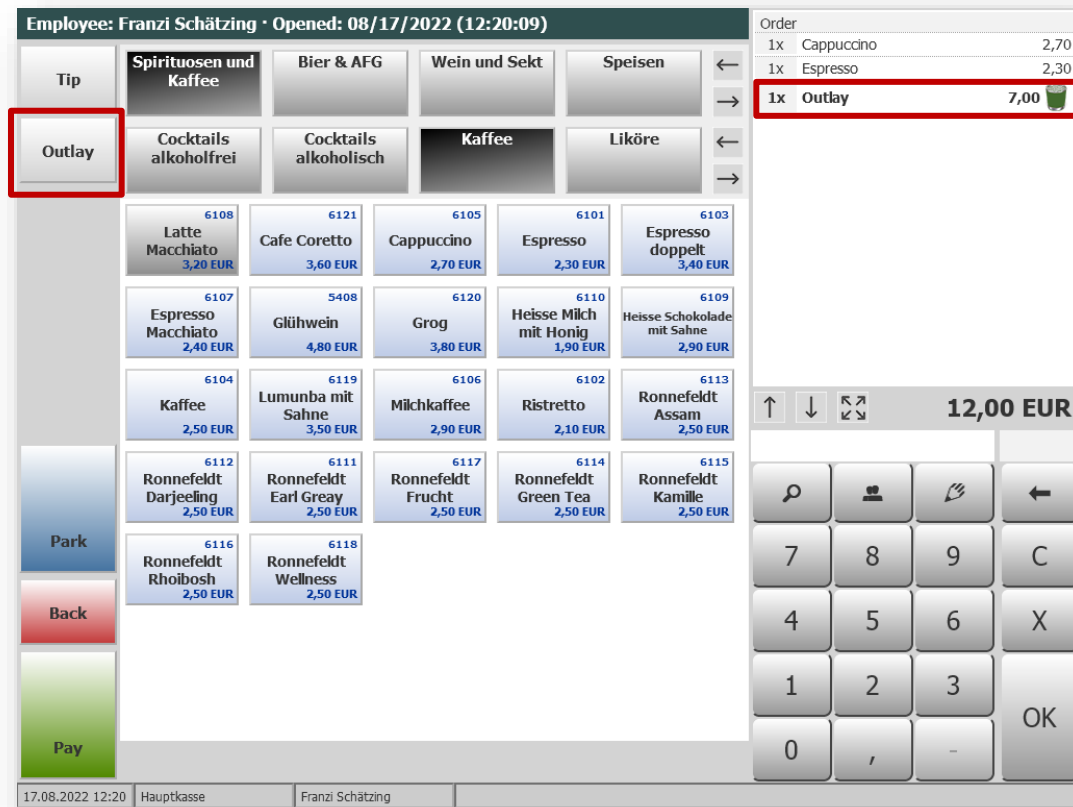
Employee: Franzi Schätzing · Opened: 08/17/2022 (12:20:09)

Tip

Outlay

Spirituosen und Kaffee

Bier & AFG

Wein und Sekt

Speisen

←

→

Cocktails alkoholfrei

Cocktails alkoholisch

Kaffee

Liköre

←

→

6108 Latte Macchiato 3,20 EUR

6121 Cafe Coretto 3,60 EUR

6105 Cappuccino 2,70 EUR

6101 Espresso 2,30 EUR

6103 Espresso doppelt 3,40 EUR

6107 Espresso Macchiato 2,40 EUR

5408 Glühwein 4,80 EUR

6120 Grog 3,80 EUR

6110 Heisse Milch mit Honig 1,90 EUR

6109 Heisse Schokolade mit Sahne 2,90 EUR

6104 Kaffee 2,50 EUR

6119 Lumunba mit Sahne 3,50 EUR

6106 Milchkaffee 2,90 EUR

6102 Ristretto 2,10 EUR

6113 Ronnefeldt Assam 2,50 EUR

6112 Ronnefeldt Darjeeling 2,50 EUR

6111 Ronnefeldt Earl Greay 2,50 EUR

6117 Ronnefeldt Frucht 2,50 EUR

6114 Ronnefeldt Green Tea 2,50 EUR

6115 Ronnefeldt Kamille 2,50 EUR

6116 Ronnefeldt Rhoibosh 2,50 EUR

6118 Ronnefeldt Wellness 2,50 EUR

Park

Back

Pay

Order

| 1x | Cappuccino | 2,70 |
|---|---|---|
| 1x | Espresso | 2,30 |
| 1x | Outlay | 7,00 |

↑ ↓

12,00 EUR

←

7 8 9 C

4 5 6 X

1 2 3 OK

0 , -

17.08.2022 12:20 | Hauptkasse | Franzi Schätzing